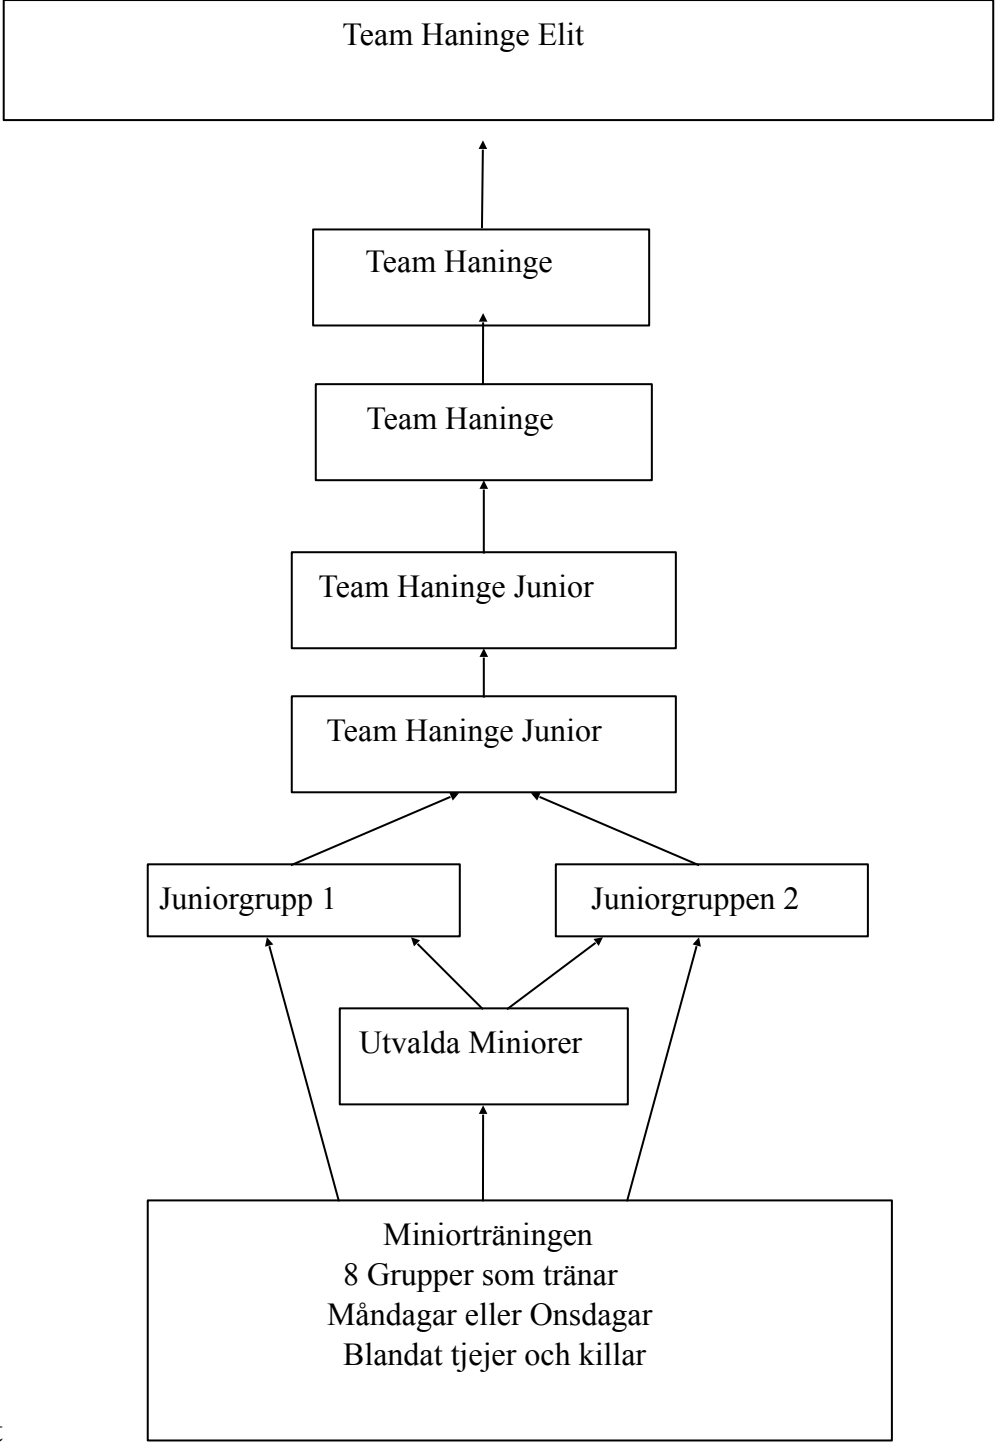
Team Haninge Elit

Team Haninge

Team Haninge

Team Haninge Junior

Team Haninge Junior

Juniorgrupp 1

Juniorgruppen 2

Utvalda Miniorer

Miniorträningen
8 Grupper som tränar
Måndagar eller Onsdagar
Blandat tjejer och killar